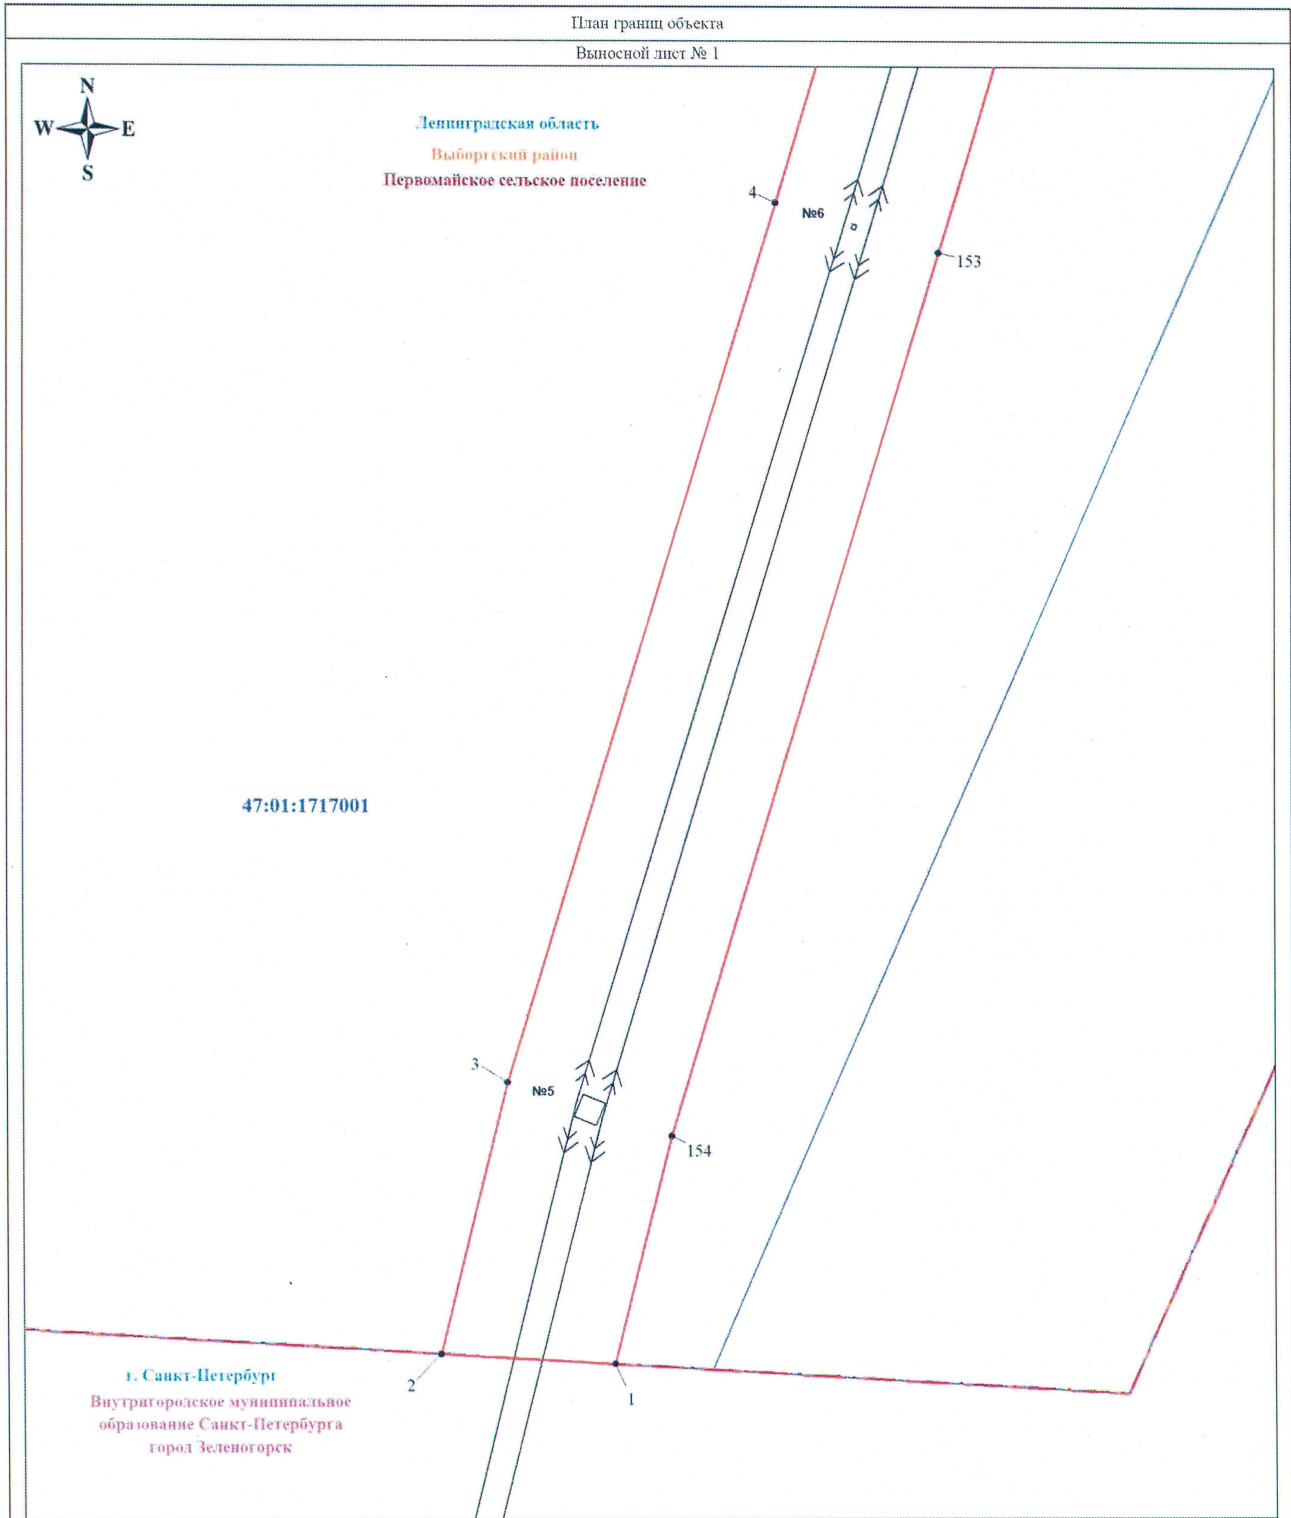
План границ объекта

Выносной лист № 1

N
W E
S

Ленинградская область
Выборгский район
Первомайское сельское поселение

4
№6
153

47:01:1717001

3
№5
154

2
1

г. Санкт-Петербург
Внутригородское муниципальное образование Санкт-Петербурга город Зеленогорск